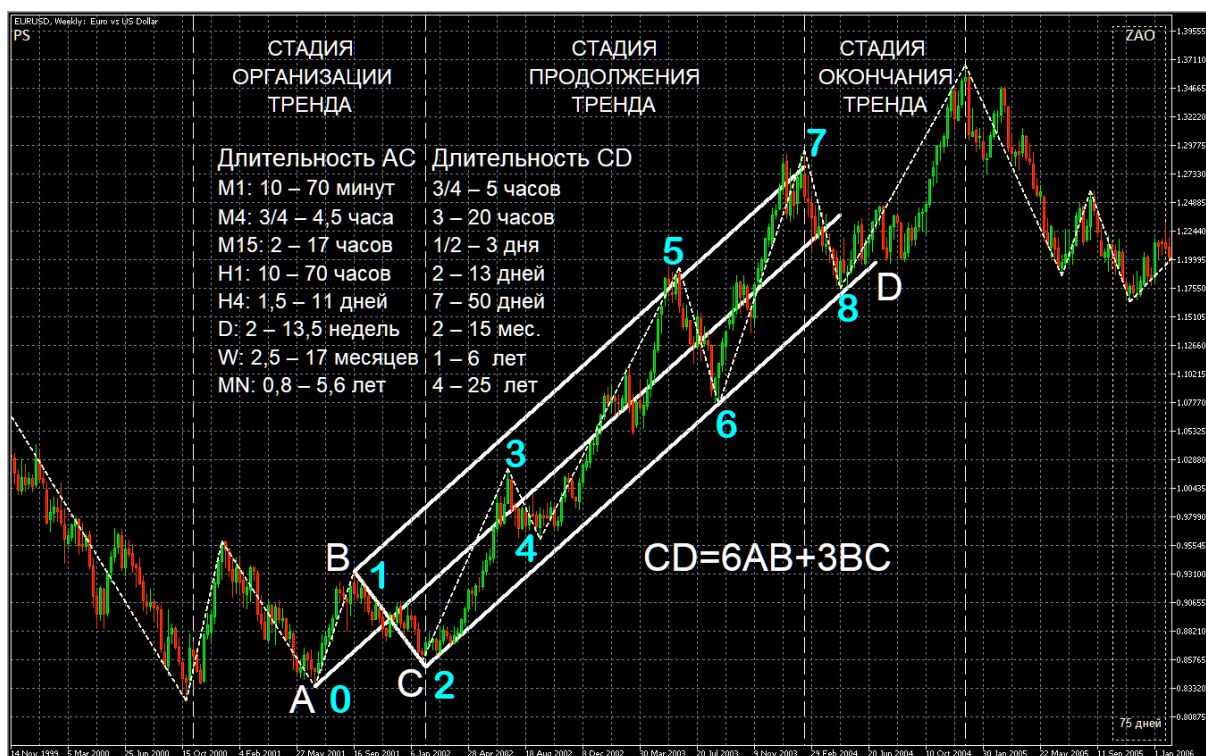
EURUSD, Weekly: Euro vs US Dollar
PS

ZAO

СТАДИЯ ОРГАНИЗАЦИИ ТРЕНДА

СТАДИЯ ПРОДОЛЖЕНИЯ ТРЕНДА

СТАДИЯ ОКОНЧАНИЯ ТРЕНДА

| Длительность АС | Длительность CD |
|---|---|
| M1: 10 – 70 минут | 3/4 – 5 часов |
| M4: 3/4 – 4,5 часа | 3 – 20 часов |
| M15: 2 – 17 часов | 1/2 – 3 дня |
| H1: 10 – 70 часов | 2 – 13 дней |
| H4: 1,5 – 11 дней | 7 – 50 дней |
| D: 2 – 13,5 недель | 2 – 15 мес. |
| W: 2,5 – 17 месяцев | 1 – 6 лет |
| MN: 0,8 – 5,6 лет | 4 – 25 лет |

7
5
D
8
3
6
4
B
1
CD=6AB+3BC
C
2
A
0

75 дней

1.39555
1.37110
1.34665
1.32220
1.29775
1.27330
1.24885
1.22440
1.19995
1.17550
1.15105
1.12660
1.10215
1.07770
1.05325
1.02880
1.00435
0.97990
0.95545
0.93100
0.90655
0.88210
0.85765
0.83320
0.80875

14 Nov 1999
5 Mar 2000
25 Jun 2000
15 Oct 2000
4 Feb 2001
27 May 2001
16 Sep 2001
6 Jan 2002
28 Apr 2002
18 Aug 2002
8 Dec 2002
30 Mar 2003
20 Jul 2003
9 Nov 2003
29 Feb 2004
20 Jun 2004
10 Oct 2004
30 Jan 2005
22 May 2005
11 Sep 2005
1 Jan 2006